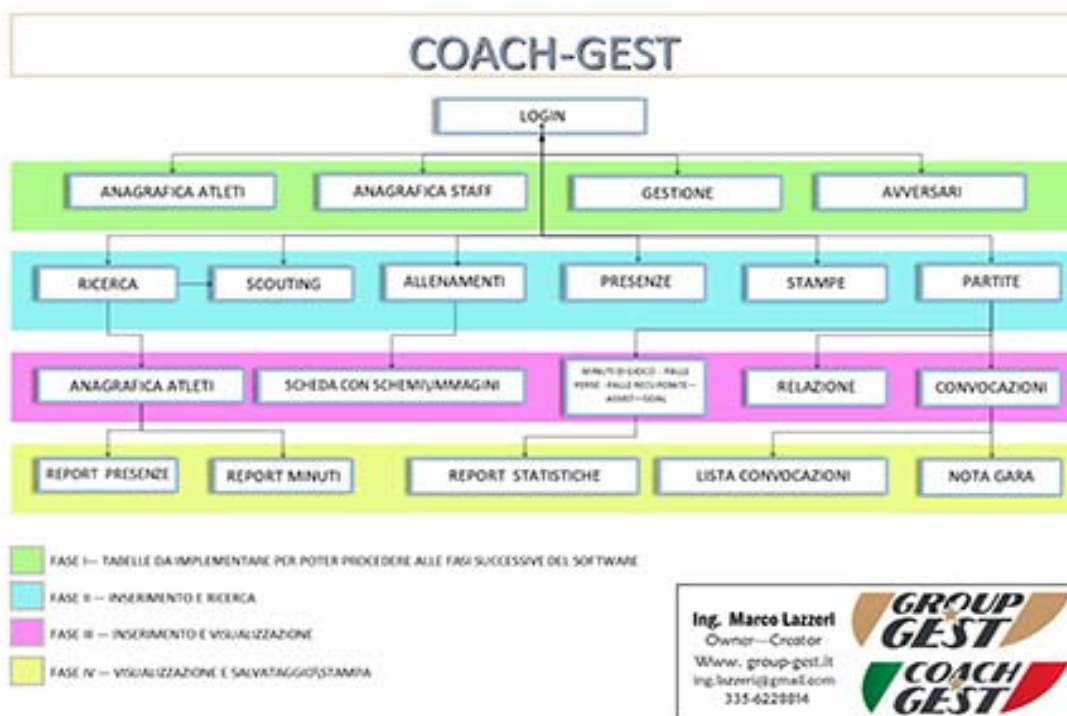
COACH-GEST

LOGIN

ANAGRAFICA ATLETI

ANAGRAFICA STAFF

GESTIONE

AVVERSARI

RICERCA

SCOUTING

ALLENAMENTI

PRESENZE

STAMPE

PARTITE

ANAGRAFICA ATLETI

SCHEDA CON SCHEMI/IMMAGINI

MINUTI DI GIOCO – PALLE PERSE – PALLE RECUPERATE – ASSIST – GOAL

RELAZIONE

CONVOCAZIONI

REPORT PRESENZE

REPORT MINUTI

REPORT STATISTICHE

LISTA CONVOCAZIONI

NOTA GARA

FASE I — TABELLE DA IMPLEMENTARE PER POTER PROCEDERE ALLE FASI SUCCESSIVE DEL SOFTWARE

FASE II — INSERIMENTO E RICERCA

FASE III — INSERIMENTO E VISUALIZZAZIONE

FASE IV — VISUALIZZAZIONE E SALVATAGGIO/STAMPA

Ing. Marco Lazzeri
Owner—Creator
Www. group-gest.it
ing.lazzeri@gmail.com
335-6228814

GROUP GEST

COACH GEST